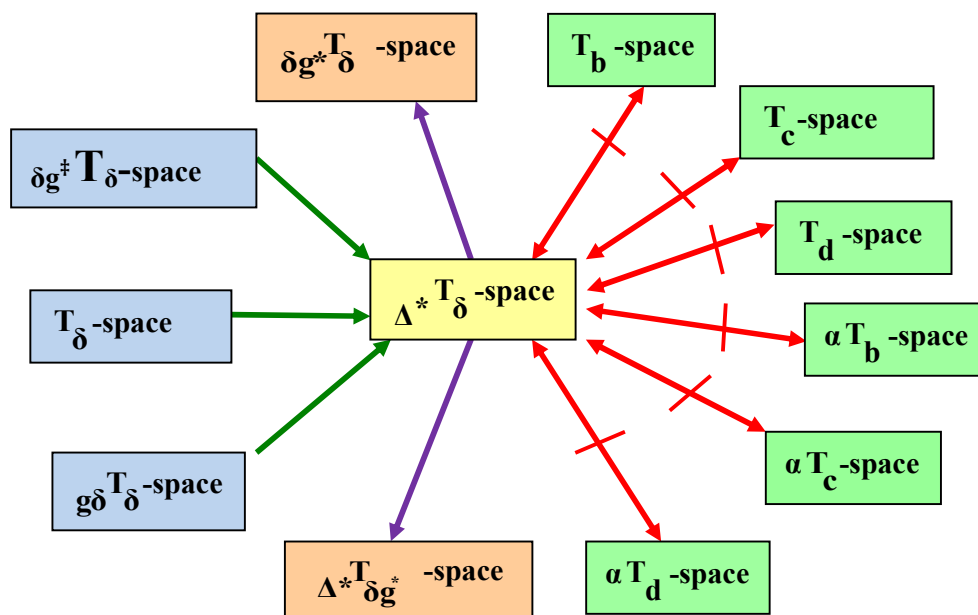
$\delta g^{*}T_{\delta}$ -space

$T_b$ -space

$T_c$ -space

$\delta g^{\ddagger}T_{\delta}$-space

$T_d$ -space

$\Delta^{*}T_{\delta}$ -space

$T_{\delta}$ -space

$\alpha T_b$ -space

$\alpha T_c$ -space

$g\delta T_{\delta}$ -space

$\Delta^{*}T_{\delta g^{*}}$ -space

$\alpha T_d$ -space